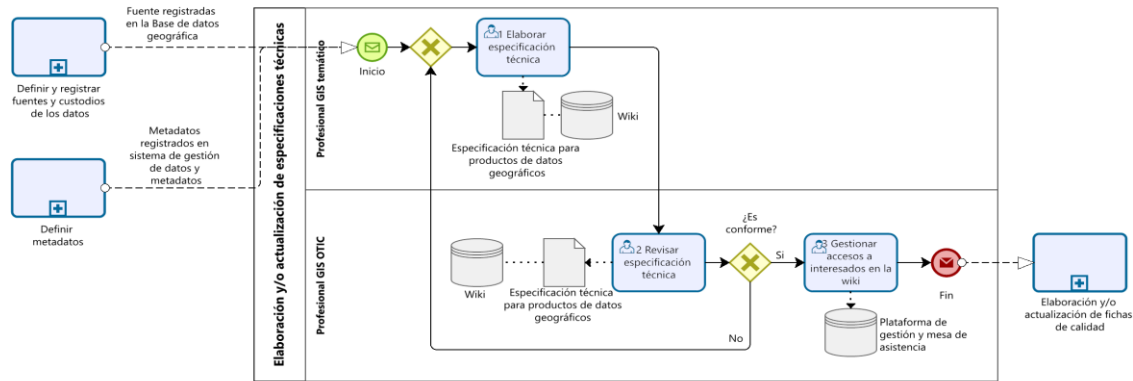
Definir y registrar fuentes y custodios de los datos

Fuente registradas en la Base de datos geográfica

Metadatos registrados en sistema de gestión de datos y metadatos

Definir metadatos

Elaboración y/o actualización de especificaciones técnicas

Profesional GIS temático

Inicio

1 Elaborar especificación técnica

Especificación técnica para productos de datos geográficos

Wiki

Profesional GIS OTIC

Wiki

Especificación técnica para productos de datos geográficos

2 Revisar especificación técnica

¿Es conforme?

Si

No

3 Gestionar accesos a interesados en la wiki

Plataforma de gestión y mesa de asistencia

Fin

Elaboración y/o actualización de fichas de calidad